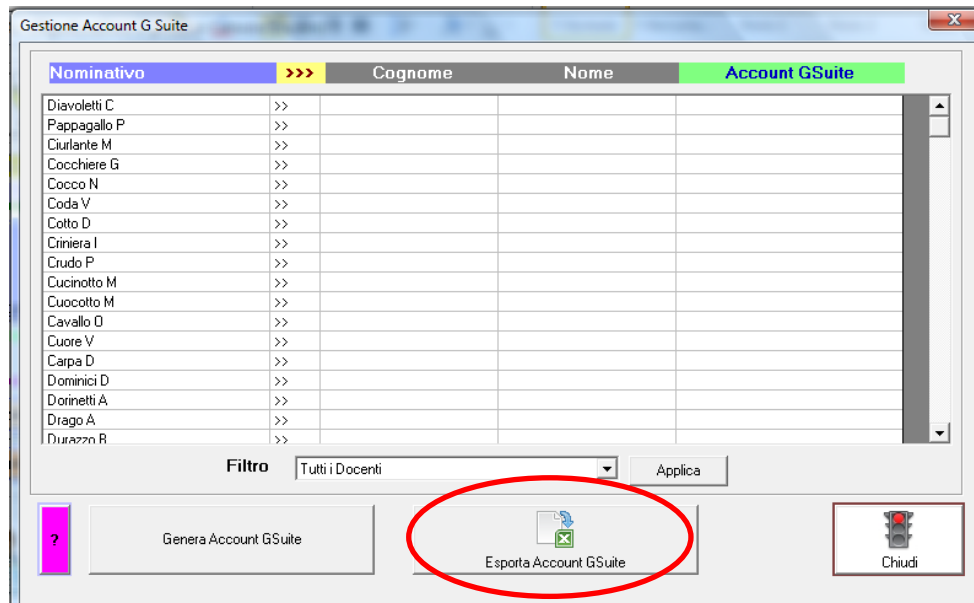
Gestione Account G Suite

| Nominativo | >>> | Cognome | Nome | Account GSuite |
|---|---|---|---|---|
| Diavoletti C | >> | | | |
| Pappagallo P | >> | | | |
| Ciurlante M | >> | | | |
| Cocchiere G | >> | | | |
| Cocco N | >> | | | |
| Coda V | >> | | | |
| Cotto D | >> | | | |
| Criniera I | >> | | | |
| Crudo P | >> | | | |
| Cucinotto M | >> | | | |
| Cuocotto M | >> | | | |
| Cavallo O | >> | | | |
| Cuore V | >> | | | |
| Carpa D | >> | | | |
| Dominici D | >> | | | |
| Dorinetti A | >> | | | |
| Drago A | >> | | | |
| Durazzo B | >> | | | |

Filtro Tutti i Docenti Applica

? Genera Account GSuite Esporta Account GSuite Chiudi